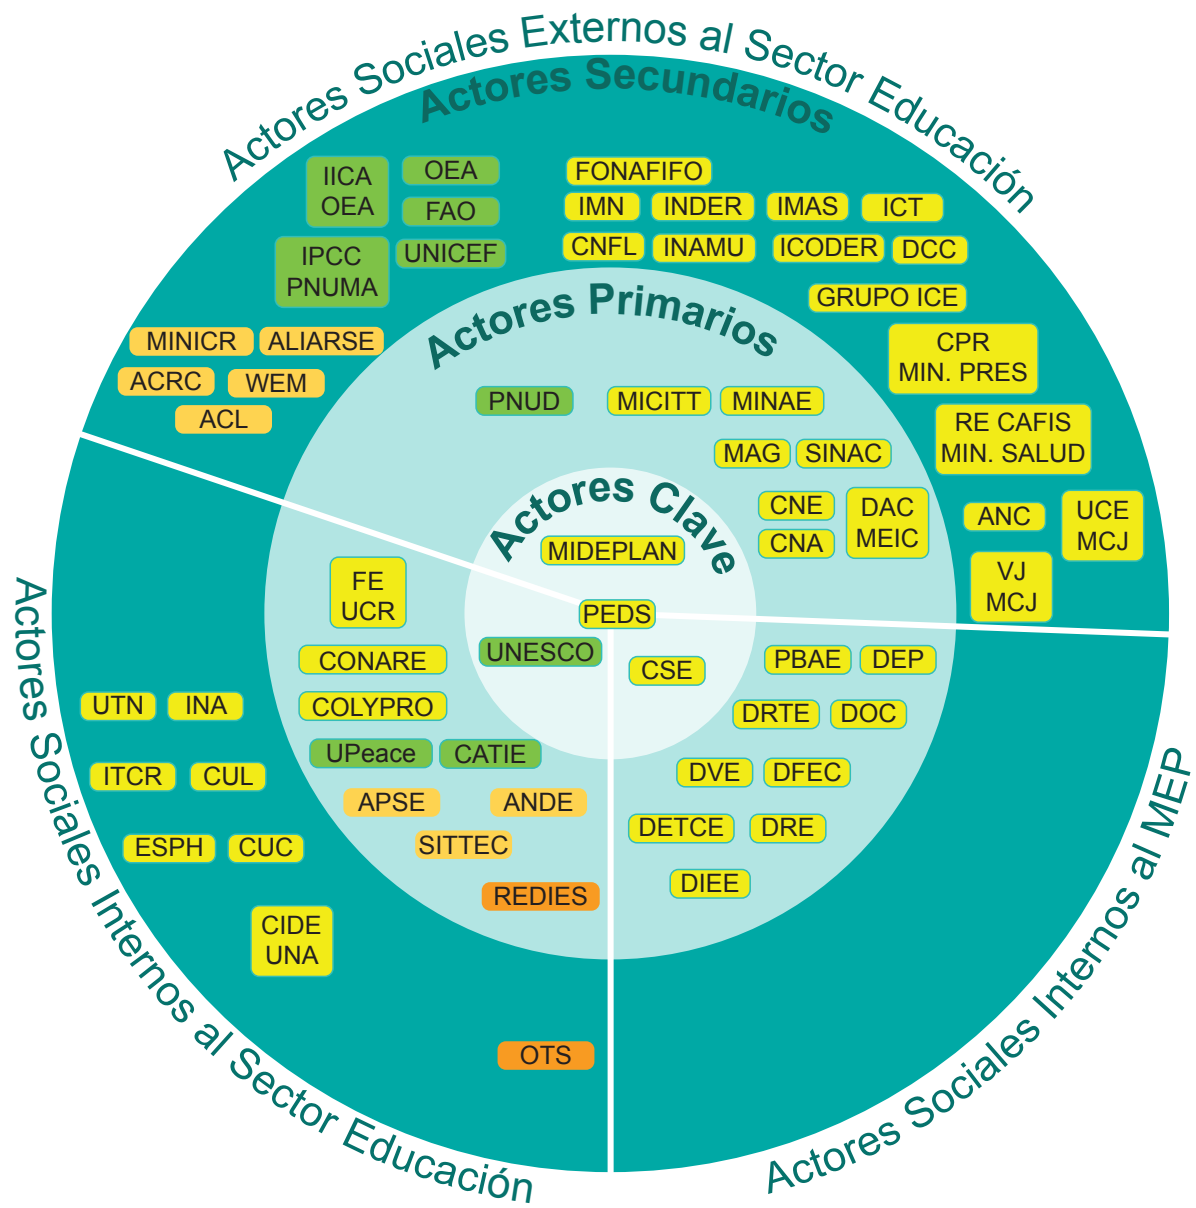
Actores Sociales Externos al Sector Educación

Actores Secundarios

IICA
OEA

OEA

FAO

IPCC
PNUMA

UNICEF

FONAFIFO

IMN

INDER

IMAS

ICT

CNFL

INAMU

ICODER

DCC

GRUPO ICE

CPR
MIN. PRES

RE CAFIS
MIN. SALUD

MINICR

ALIARSE

ACRC

WEM

ACL

Actores Primarios

PNUD

MICITT

MINAE

MAG

SINAC

CNE

CNA

DAC
MEIC

ANC

UCE
MCJ

VJ
MCJ

Actores Clave

MIDEPLAN

PEDS

UNESCO

CSE

FE
UCR

CONARE

COLYPRO

UPeace

CATIE

APSE

ANDE

SITTEC

REDIES

OTS

PBAE

DEP

DRTE

DOC

DVE

DFEC

DETCE

DRE

DIEE

UTN

INA

ITCR

CUL

ESPH

CUC

CIDE
UNA

Actores Sociales Internos al Sector Educación

Actores Sociales Internos al MEP